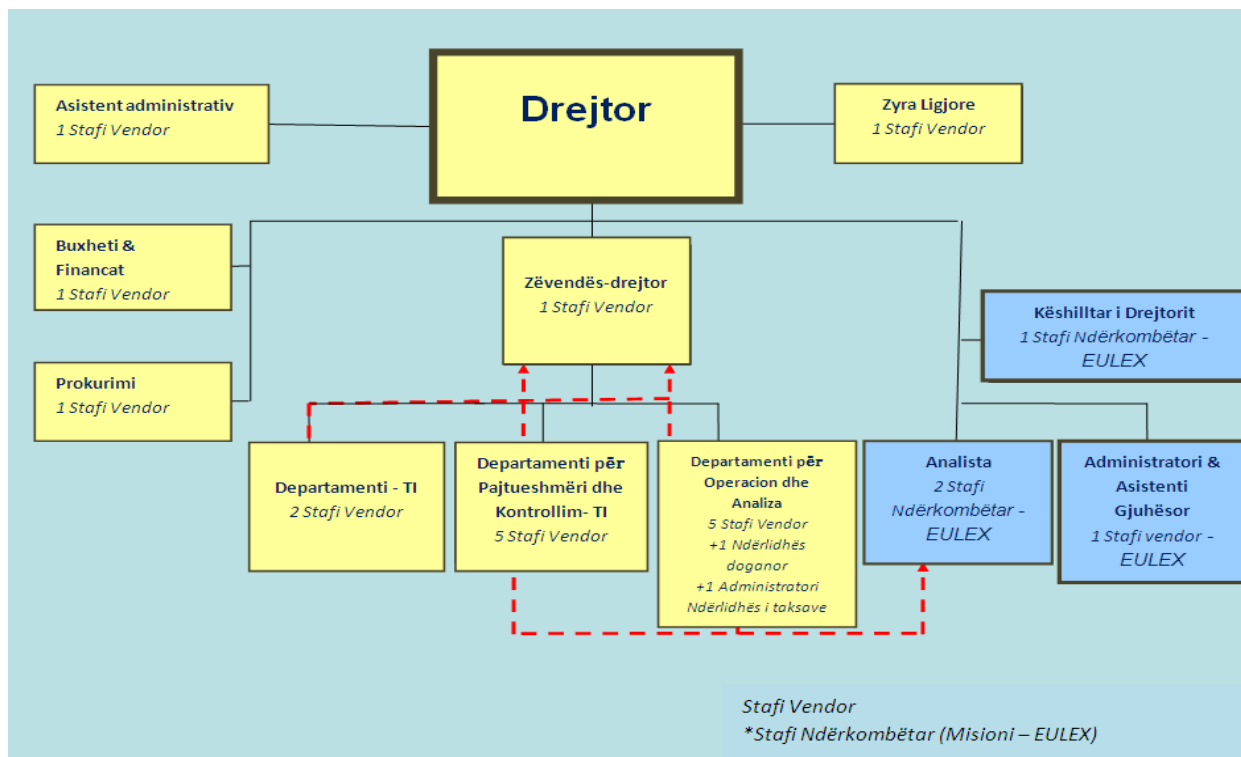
Asistent administrativ
1 Stafi Vendor

Drejtor

Zyra Ligjore
1 Stafi Vendor

Buxheti & Financat
1 Stafi Vendor

Zëvendës-drejtor
1 Stafi Vendor

Prokurimi
1 Stafi Vendor

Këshilltar i Drejtorit
1 Stafi Ndërkombëtar - EULEX

Departamenti - TI
2 Stafi Vendor

Departamenti për Pajtueshmëri dhe Kontrollim- TI
5 Stafi Vendor

Departamenti për Operacion dhe Analiza
5 Stafi Vendor
+1 Ndërlidhës doganor
+1 Administratori Ndërlidhës i taksave

Analista
2 Stafi Ndërkombëtar - EULEX

Administratori & Asistenti Gjuhësor
1 Stafi vendor - EULEX

Stafi Vendor
*Stafi Ndërkombëtar (Misioni – EULEX)